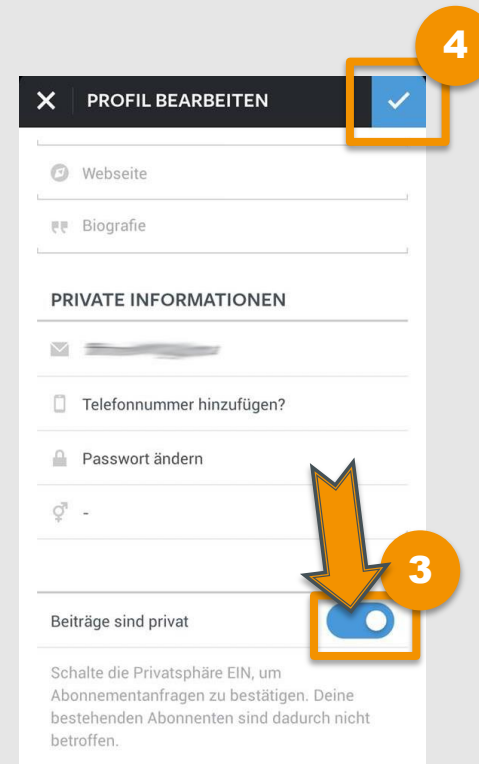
4

PROFIL BEARBEITEN

Webseite

Biografie

PRIVATE INFORMATIONEN

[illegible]

Telefonnummer hinzufügen?

Passwort ändern

-

3

Beiträge sind privat

Schalte die Privatsphäre EIN, um Abonnementanfragen zu bestätigen. Deine bestehenden Abonnenten sind dadurch nicht betroffen.